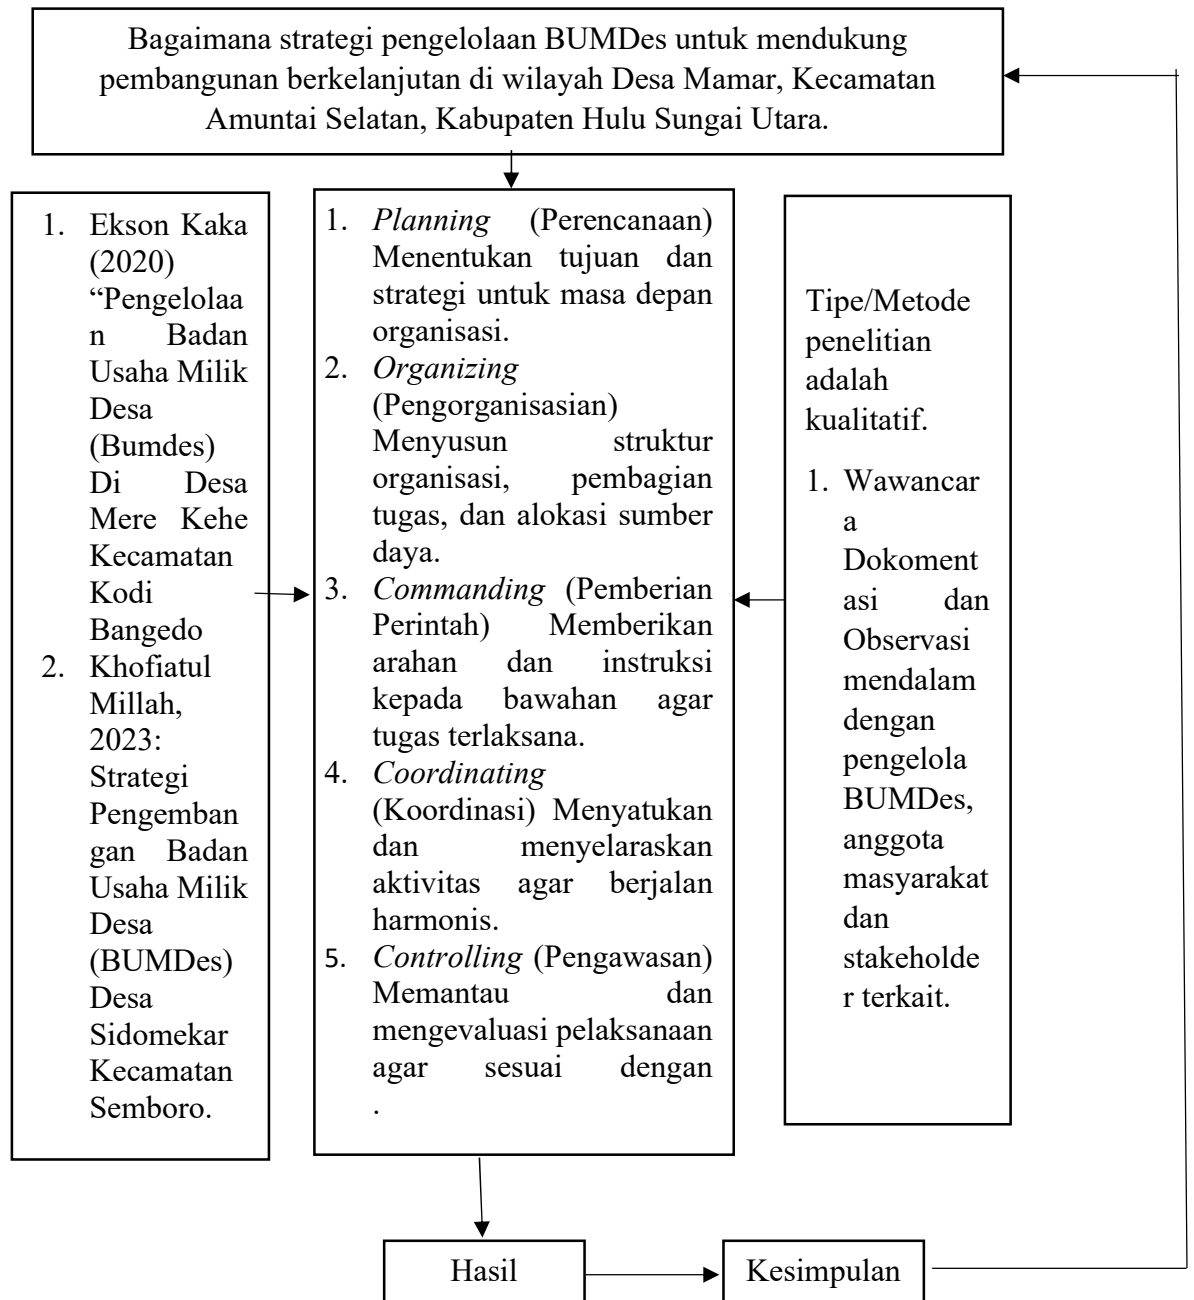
Bagaimana strategi pengelolaan BUMDes untuk mendukung pembangunan berkelanjutan di wilayah Desa Mamar, Kecamatan Amuntai Selatan, Kabupaten Hulu Sungai Utara.

1. Ekson Kaka (2020) "Pengelolaan Badan Usaha Milik Desa (Bumdes) Di Desa Mere Kehe Kecamatan Kodi Bangedo
2. Khofiatul Millah, 2023: Strategi Pengembangan Badan Usaha Milik Desa (BUMDes) Desa Sidomekar Kecamatan Semboro.

1. *Planning* (Perencanaan) Menentukan tujuan dan strategi untuk masa depan organisasi.
2. *Organizing* (Pengorganisasian) Menyusun struktur organisasi, pembagian tugas, dan alokasi sumber daya.
3. *Commanding* (Pemberian Perintah) Memberikan arahan dan instruksi kepada bawahan agar tugas terlaksana.
4. *Coordinating* (Koordinasi) Menyatukan dan menyelaraskan aktivitas agar berjalan harmonis.
5. *Controlling* (Pengawasan) Memantau dan mengevaluasi pelaksanaan agar sesuai dengan .

Tipe/Metode penelitian adalah kualitatif.

1. Wawancara Dokomentasi dan Observasi mendalam dengan pengelola BUMDes, anggota masyarakat dan stakeholder terkait.

Hasil

Kesimpulan